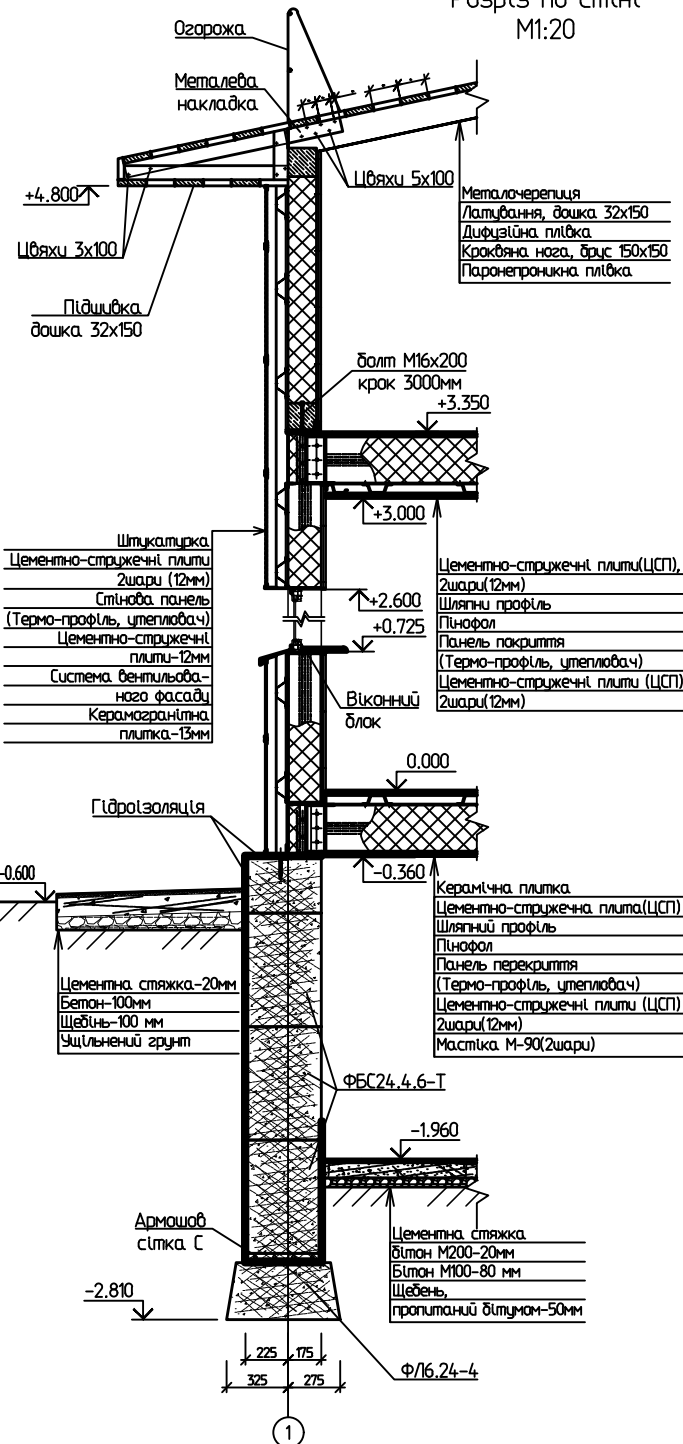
Розріз по стіні
М1:20

Огорожа

Металева накладка

Цвяхи 5x100

Металочерепиця
Латування, дошка 32x150
Дифузійна плівка
Крокв'яна нога, брус 150x150
Пароне­проникна плівка

+4.800

Цвяхи 3x100

Підшивка дошка 32x150

болт М16x200
крок 3000мм

+3.350

+3.000

Штукатурка
Цементно-стружечні плити 2шари (12мм)
Стінова панель (Термо-профіль, утеплювач)
Цементно-стружечні плити-12мм
Система вентильова­ного фасаду
Керамогранітна плитка-13мм

Цементно-стружечні плити(ЦСП), 2шари(12мм)
Шляпни профіль
Пінофол
Панель покриття
(Термо-профіль, утеплювач)
Цементно-стружечні плити (ЦСП)
2шари(12мм)

+2.600
+0.725

Віконний блок

0.000

Гідроізоляція

-0.600

-0.360

Керамічна плитка
Цементно-стружечна плита(ЦСП)
Шляпний профіль
Пінофол
Панель перекриття
(Термо-профіль, утеплювач)
Цементно-стружечні плити (ЦСП)
2шари(12мм)
Мастіка М-90(2шари)

Цементна стяжка-20мм
Бетон-100мм
Щебінь-100 мм
Ущільнений грунт

ФБС24.4.6-Т

-1.960

Армошов сітка С

Цементна стяжка
бітон М200-20мм
Бітон М100-80 мм
Щебень,
пропитаний бітумом-50мм

-2.810

225
175
325
275

ФЛ6.24-4

1